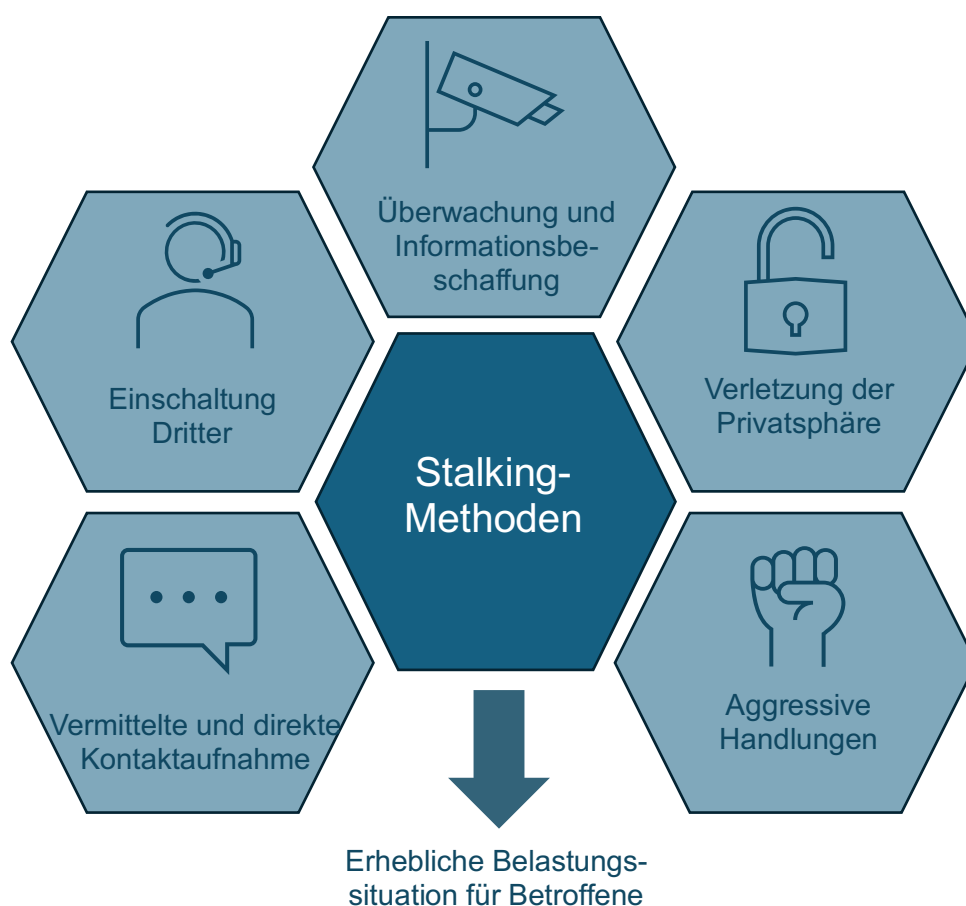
Überwachung und Informationsbeschaffung

Einschaltung Dritter

Verletzung der Privatsphäre

Stalking-Methoden

Vermittelte und direkte Kontaktaufnahme

Aggressive Handlungen

Erhebliche Belastungssituation für Betroffene